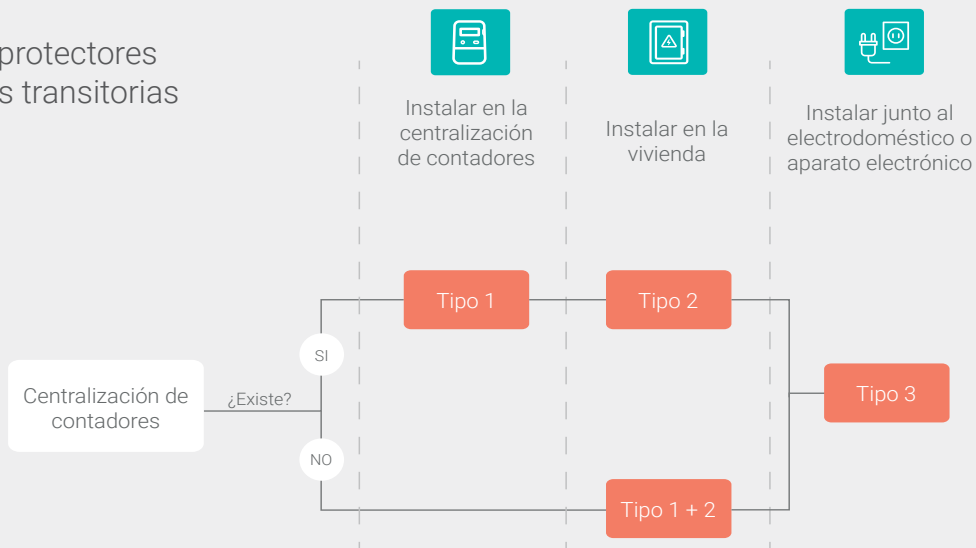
protectores
s transitorias

Instalar en la centralización de contadores

Instalar en la vivienda

Instalar junto al electrodoméstico o aparato electrónico

Centralización de contadores

¿Existe?

SI

NO

Tipo 1

Tipo 2

Tipo 3

Tipo 1 + 2